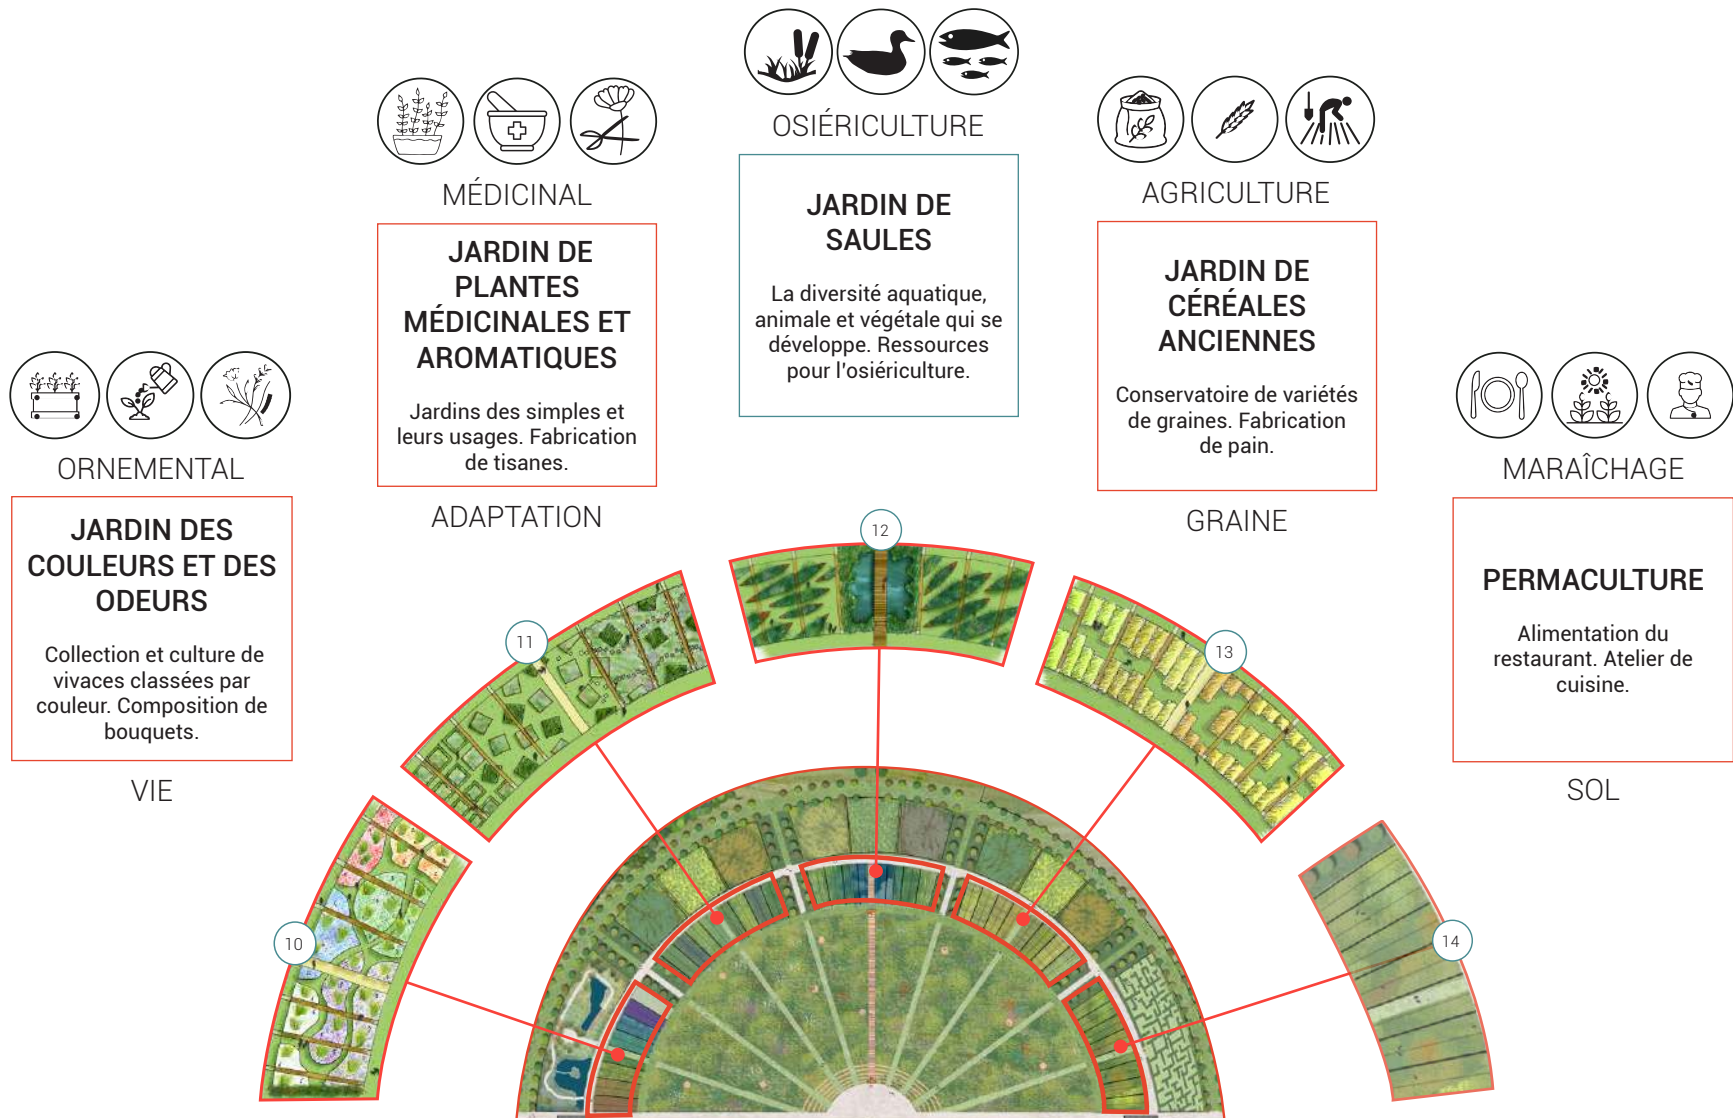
OSIÉRICULTURE

JARDIN DE SAULES

La diversité aquatique, animale et végétale qui se développe. Ressources pour l'osiériculture.

MÉDICINAL

JARDIN DE PLANTES MÉDICINALES ET AROMATIQUES

Jardins des simples et leurs usages. Fabrication de tisanes.

ADAPTATION

AGRICULTURE

JARDIN DE CÉRÉALES ANCIENNES

Conservatoire de variétés de graines. Fabrication de pain.

GRAINE

ORNEMENTAL

JARDIN DES COULEURS ET DES ODEURS

Collection et culture de vivaces classées par couleur. Composition de bouquets.

VIE

MARAÎCHAGE

PERMACULTURE

Alimentation du restaurant. Atelier de cuisine.

SOL

12

11

13

10

14